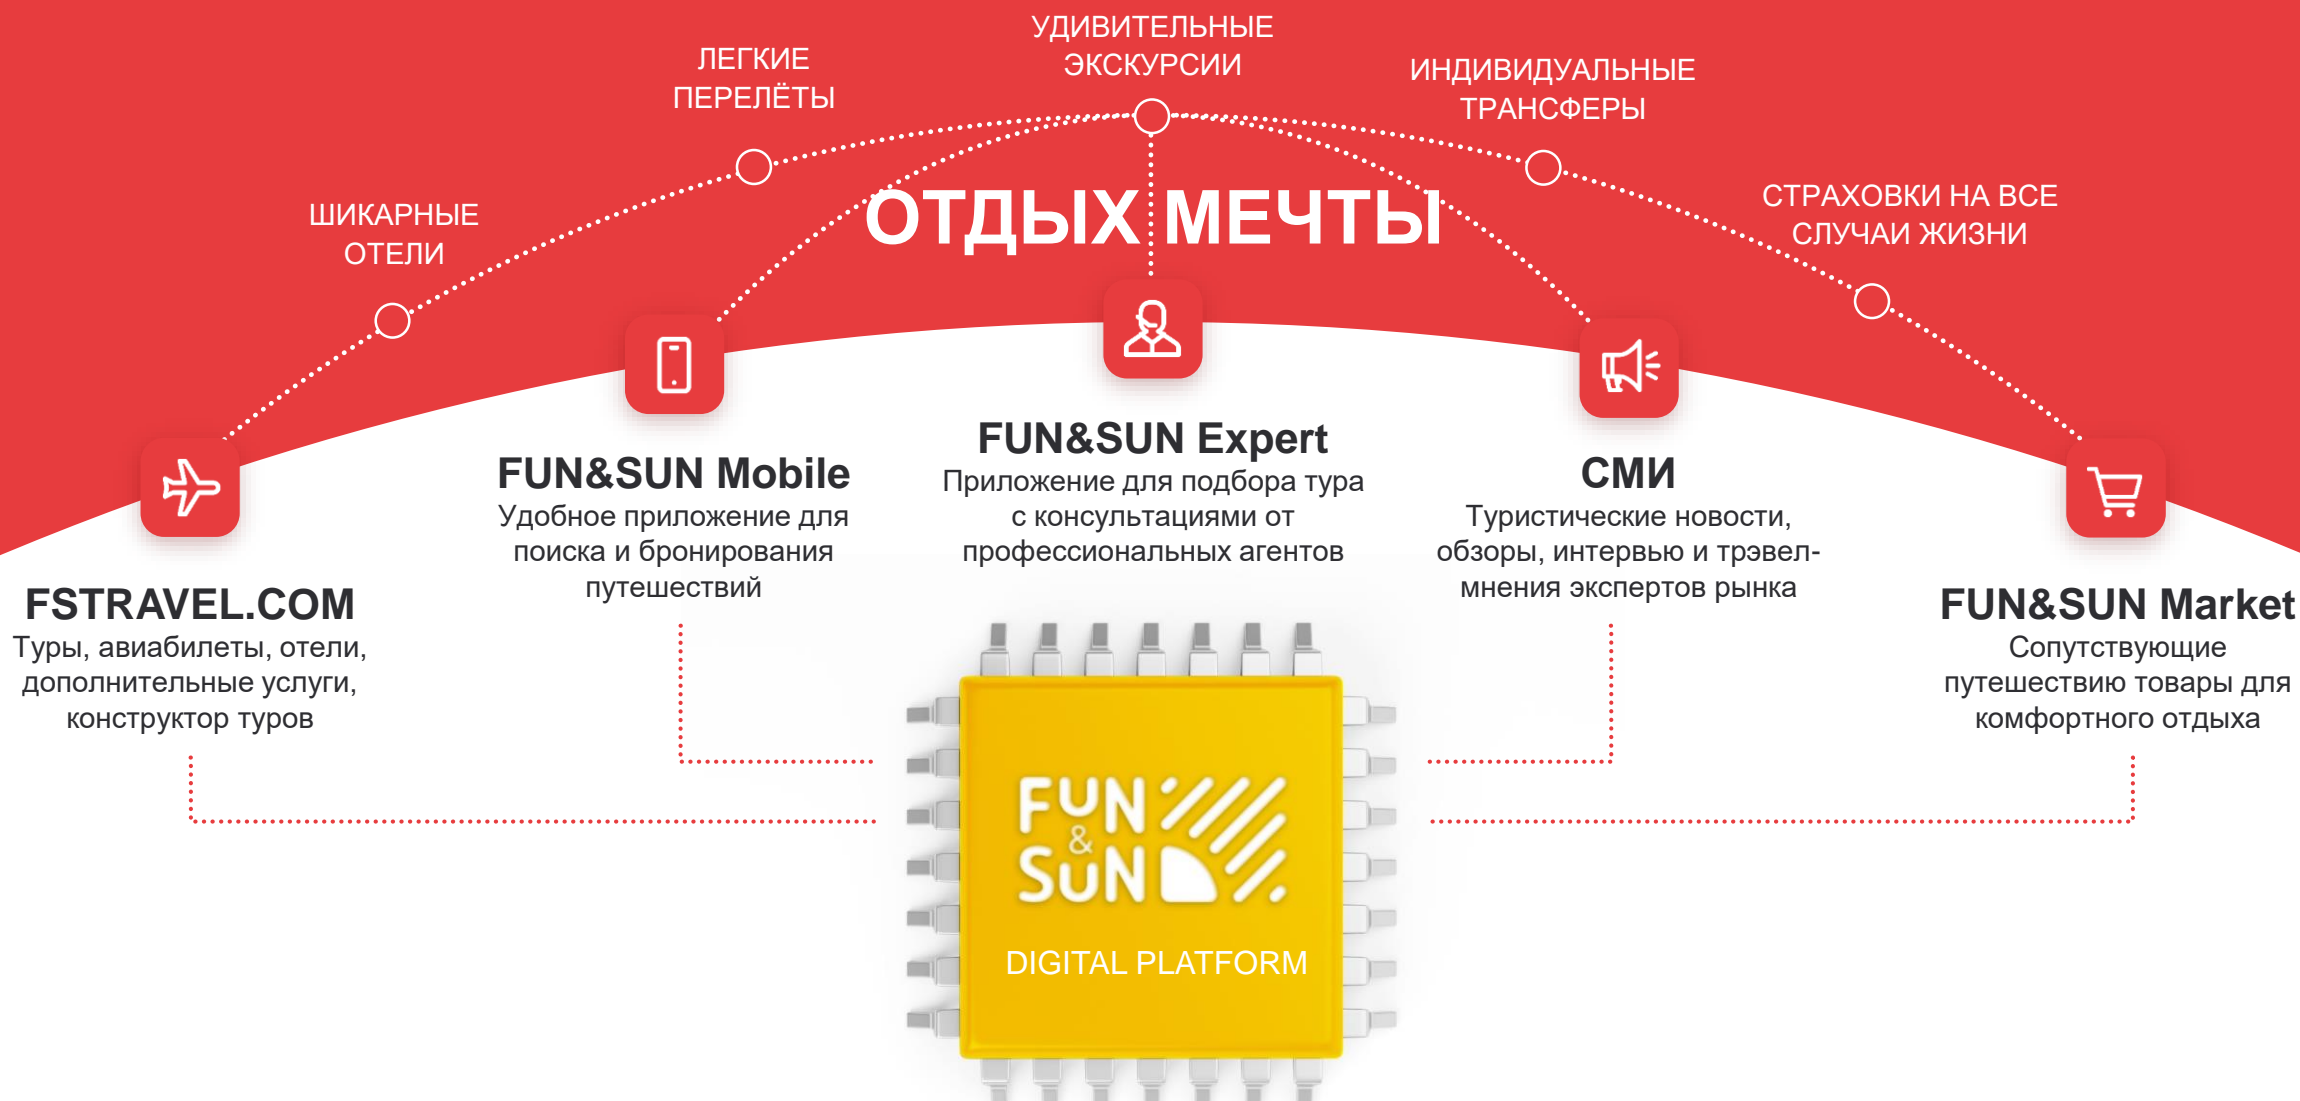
УДИВИТЕЛЬНЫЕ ЭКСКУРСИИ

ЛЕГКИЕ ПЕРЕЛЁТЫ

ИНДИВИДУАЛЬНЫЕ ТРАНСФЕРЫ

ШИКАРНЫЕ ОТЕЛИ

ОТДЫХ МЕЧТЫ

СТРАХОВКИ НА ВСЕ СЛУЧАИ ЖИЗНИ

FUN&SUN Mobile
Удобное приложение для поиска и бронирования путешествий

FUN&SUN Expert
Приложение для подбора тура с консультациями от профессиональных агентов

СМИ
Туристические новости, обзоры, интервью и трэвел-мнения экспертов рынка

FSTRAVEL.COM
Туры, авиабилеты, отели, дополнительные услуги, конструктор туров

FUN&SUN Market
Сопутствующие путешествию товары для комфортного отдыха

FUN & SUN
DIGITAL PLATFORM